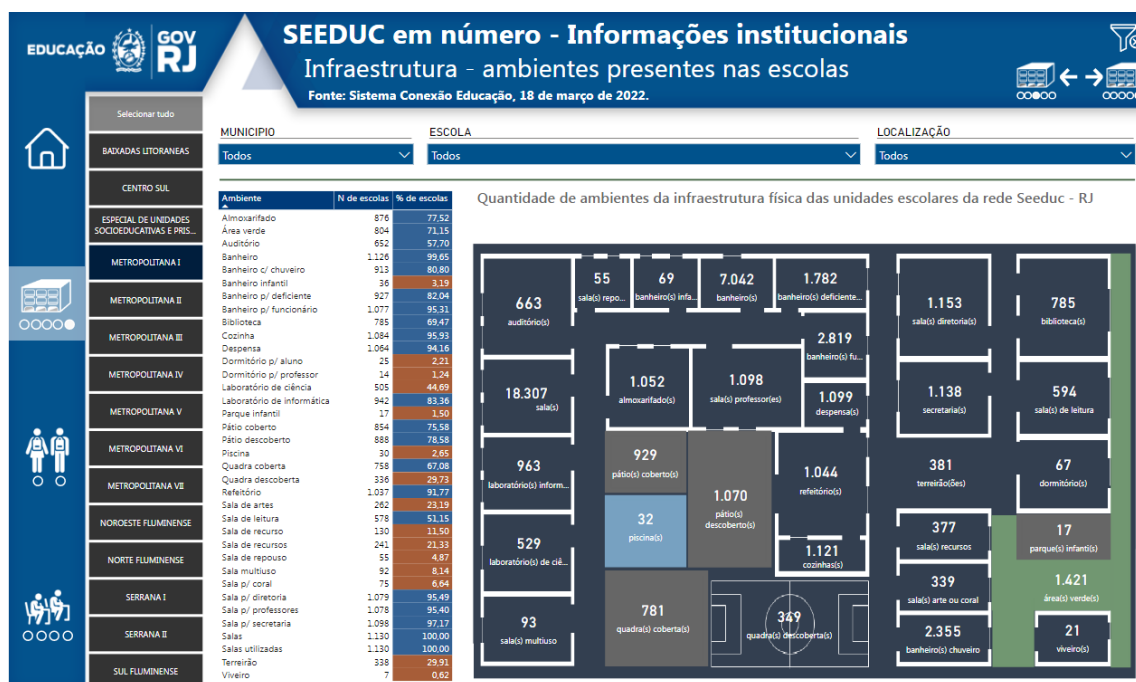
EDUCAÇÃO GOV RJ

SEEDUC em número - Informações institucionais
Infraestrutura - ambientes presentes nas escolas
Fonte: Sistema Conexão Educação, 18 de março de 2022.

Selecionar tudo
BAIXADAS LITORANEAS
CENTRO SUL
ESPECIAL DE UNIDADES SOCIOEDUCATIVAS E PRIS...
METROPOLITANA I
METROPOLITANA II
METROPOLITANA III
METROPOLITANA IV
METROPOLITANA V
METROPOLITANA VI
METROPOLITANA VII
NOROESTE FLUMINENSE
NORTE FLUMINENSE
SERRANA I
SERRANA II
SUL FLUMINENSE

MUNICIPIO
Todos
ESCOLA
Todos
LOCALIZAÇÃO
Todos

| Ambiente | N de escolas | % de escolas |
|---|---|---|
| Almoxarifado | 876 | 77,52 |
| Área verde | 804 | 71,15 |
| Auditório | 652 | 57,70 |
| Banheiro | 1.126 | 99,65 |
| Banheiro c/ chuveiro | 913 | 80,80 |
| Banheiro infantil | 36 | 3,19 |
| Banheiro p/ deficiente | 927 | 82,04 |
| Banheiro p/ funcionário | 1.077 | 95,31 |
| Biblioteca | 785 | 69,47 |
| Cozinha | 1.084 | 95,93 |
| Despensa | 1.064 | 94,16 |
| Dormitório p/ aluno | 25 | 2,21 |
| Dormitório p/ professor | 14 | 1,24 |
| Laboratório de ciência | 505 | 44,69 |
| Laboratório de informática | 942 | 83,36 |
| Parque infantil | 17 | 1,50 |
| Pátio coberto | 854 | 75,58 |
| Pátio descoberto | 888 | 78,58 |
| Piscina | 30 | 2,65 |
| Quadra coberta | 758 | 67,08 |
| Quadra descoberta | 336 | 29,73 |
| Refeitório | 1.037 | 91,77 |
| Sala de artes | 262 | 23,19 |
| Sala de leitura | 578 | 51,15 |
| Sala de recurso | 130 | 11,50 |
| Sala de recursos | 241 | 21,33 |
| Sala de repouso | 55 | 4,87 |
| Sala multiuso | 92 | 8,14 |
| Sala p/ coral | 75 | 6,64 |
| Sala p/ diretoria | 1.079 | 95,49 |
| Sala p/ professores | 1.078 | 95,40 |
| Sala p/ secretaria | 1.098 | 97,17 |
| Salas | 1.130 | 100,00 |
| Salas utilizadas | 1.130 | 100,00 |
| Terreirão | 338 | 29,91 |
| Viveiro | 7 | 0,62 |

Quantidade de ambientes da infraestrutura física das unidades escolares da rede Seeduc - RJ

55 sala(s) repo...
69 banheiro(s) infa...
7.042 banheiro(s)
1.782 banheiro(s) deficiente...
663 auditório(s)
2.819 banheiro(s) fu...
1.153 sala(s) diretoria(s)
785 biblioteca(s)
18.307 sala(s)
1.052 almoxarifado(s)
1.098 sala(s) professor(es)
1.099 despensa(s)
1.138 secretaria(s)
594 sala(s) de leitura
929 pátio(s) coberto(s)
963 laboratório(s) inform...
1.070 pátio(s) descoberto(s)
1.044 refeitório(s)
381 terreirão(ões)
67 dormitório(s)
32 piscina(s)
377 sala(s) recursos
17 parque(s) infanti(s)
529 laboratório(s) de ciê...
1.121 cozinhas(s)
339 sala(s) arte ou coral
1.421 área(s) verde(s)
93 sala(s) multiuso
781 quadra(s) coberta(s)
349 quadra(s) descoberta(s)
2.355 banheiro(s) chuveiro
21 viveiro(s)